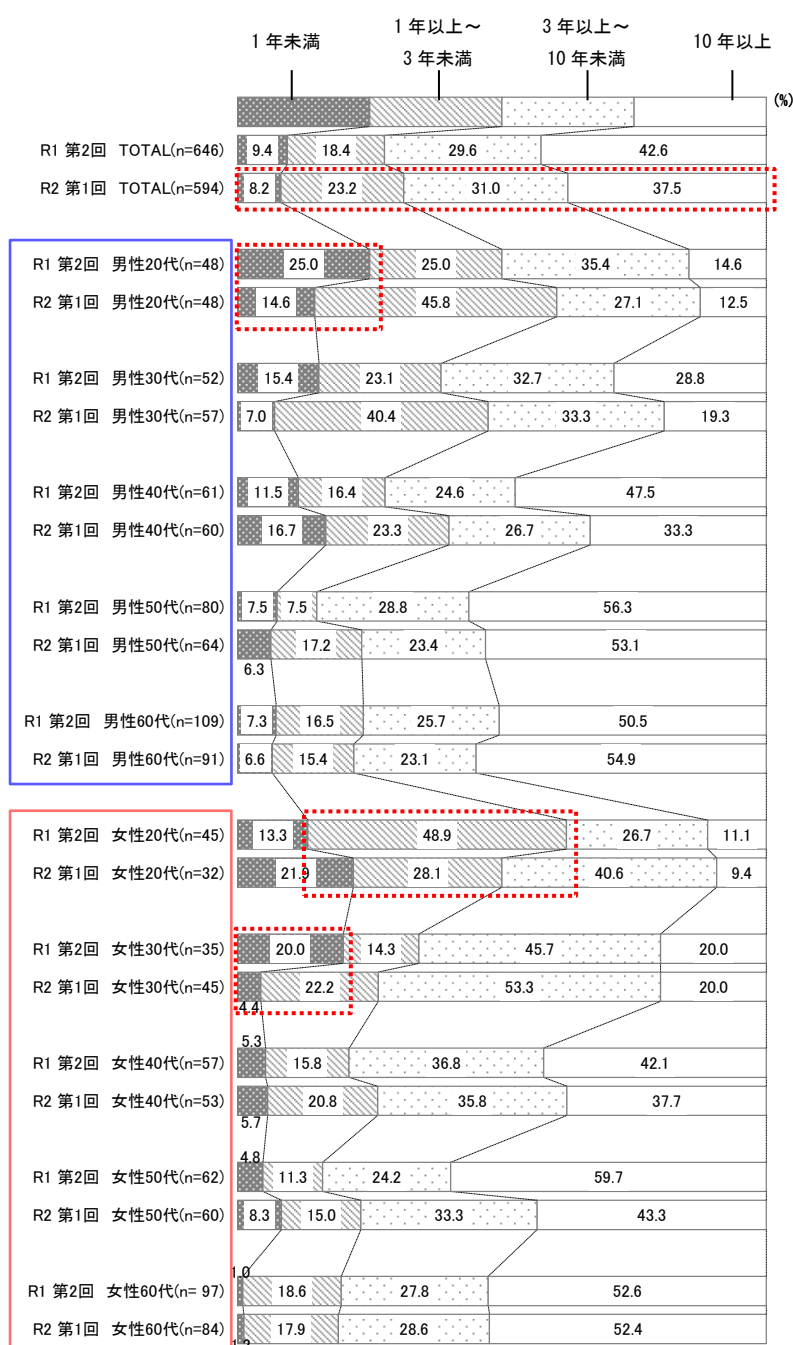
1 年未満

1 年以上～ 3 年未満

3 年以上～ 10 年未満

10 年以上

(%)

| | 1 年未満 | 1 年以上～3 年未満 | 3 年以上～10 年未満 | 10 年以上 |
|---|---|---|---|---|
| R1 第2回 TOTAL(n=646) | 9.4 | 18.4 | 29.6 | 42.6 |
| R2 第1回 TOTAL(n=594) | 8.2 | 23.2 | 31.0 | 37.5 |
| R1 第2回 男性20代(n=48) | 25.0 | 25.0 | 35.4 | 14.6 |
| R2 第1回 男性20代(n=48) | 14.6 | 45.8 | 27.1 | 12.5 |
| R1 第2回 男性30代(n=52) | 15.4 | 23.1 | 32.7 | 28.8 |
| R2 第1回 男性30代(n=57) | 7.0 | 40.4 | 33.3 | 19.3 |
| R1 第2回 男性40代(n=61) | 11.5 | 16.4 | 24.6 | 47.5 |
| R2 第1回 男性40代(n=60) | 16.7 | 23.3 | 26.7 | 33.3 |
| R1 第2回 男性50代(n=80) | 7.5 | 7.5 | 28.8 | 56.3 |
| R2 第1回 男性50代(n=64) | 6.3 | 17.2 | 23.4 | 53.1 |
| R1 第2回 男性60代(n=109) | 7.3 | 16.5 | 25.7 | 50.5 |
| R2 第1回 男性60代(n=91) | 6.6 | 15.4 | 23.1 | 54.9 |
| R1 第2回 女性20代(n=45) | 13.3 | 48.9 | 26.7 | 11.1 |
| R2 第1回 女性20代(n=32) | 21.9 | 28.1 | 40.6 | 9.4 |
| R1 第2回 女性30代(n=35) | 20.0 | 14.3 | 45.7 | 20.0 |
| R2 第1回 女性30代(n=45) | 4.4 | 22.2 | 53.3 | 20.0 |
| R1 第2回 女性40代(n=57) | 5.3 | 15.8 | 36.8 | 42.1 |
| R2 第1回 女性40代(n=53) | 5.7 | 20.8 | 35.8 | 37.7 |
| R1 第2回 女性50代(n=62) | 4.8 | 11.3 | 24.2 | 59.7 |
| R2 第1回 女性50代(n=60) | 8.3 | 15.0 | 33.3 | 43.3 |
| R1 第2回 女性60代(n= 97) | 1.0 | 18.6 | 27.8 | 52.6 |
| R2 第1回 女性60代(n=84) | 1.2 | 17.9 | 28.6 | 52.4 |